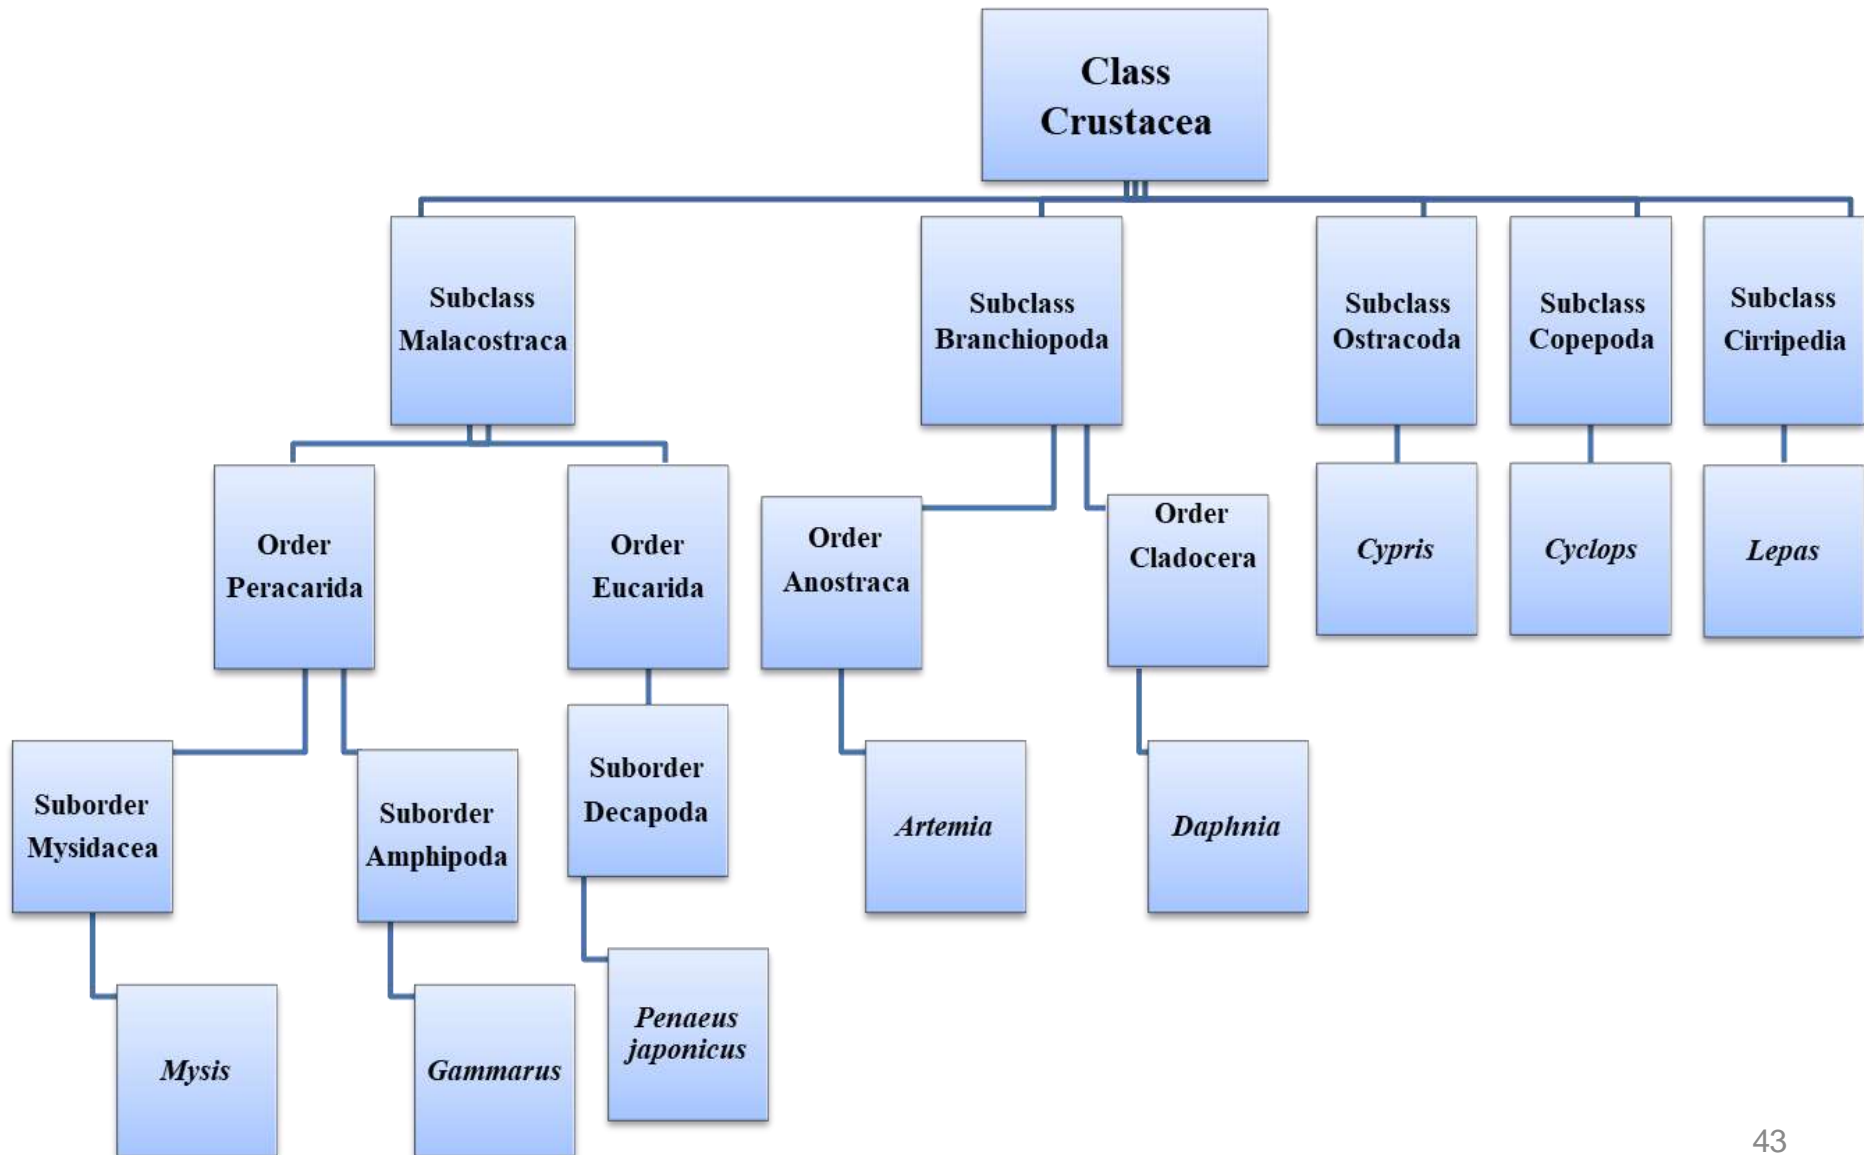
Class Crustacea

Subclass Malacostraca

Subclass Branchiopoda

Subclass Ostracoda

Subclass Copepoda

Subclass Cirripedia

Order Peracarida

Order Eucarida

Order Anostraca

Order Cladocera

Cypris

Cyclops

Lepas

Suborder Mysidacea

Suborder Amphipoda

Suborder Decapoda

Artemia

Daphnia

Mysis

Gammarus

Penaeus japonicus

43